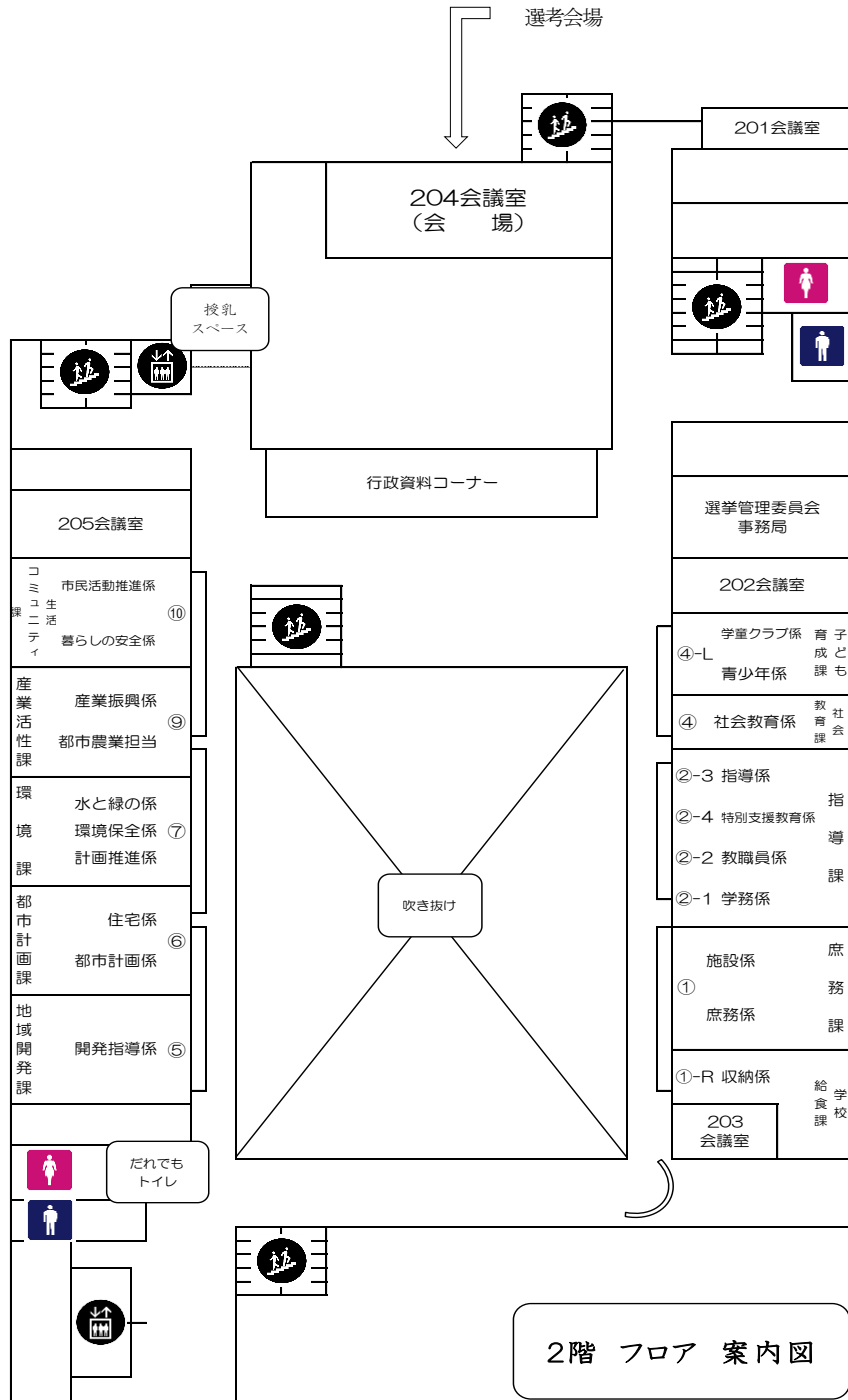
選考会場

201会議室

204会議室
（会　　場）

授乳
スペース

行政資料コーナー

205会議室

選挙管理委員会
事務局

202会議室

コミュニティ生活課　市民活動推進係　暮らしの安全係　⑩

産業活性課　産業振興係　都市農業担当　⑨

環境課　水と緑の係　環境保全係　計画推進係　⑦

都市計画課　住宅係　都市計画係　⑥

地域開発課　開発指導係　⑤

子ども育成課　④-L　学童クラブ係　青少年係

社会教育課　④　社会教育係

指導課　②-3 指導係　②-4 特別支援教育係　②-2 教職員係　②-1 学務係

庶務課　①　施設係　庶務係

学校給食課　①-R 収納係

203
会議室

吹き抜け

だれでも
トイレ

2階　フロア　案内図